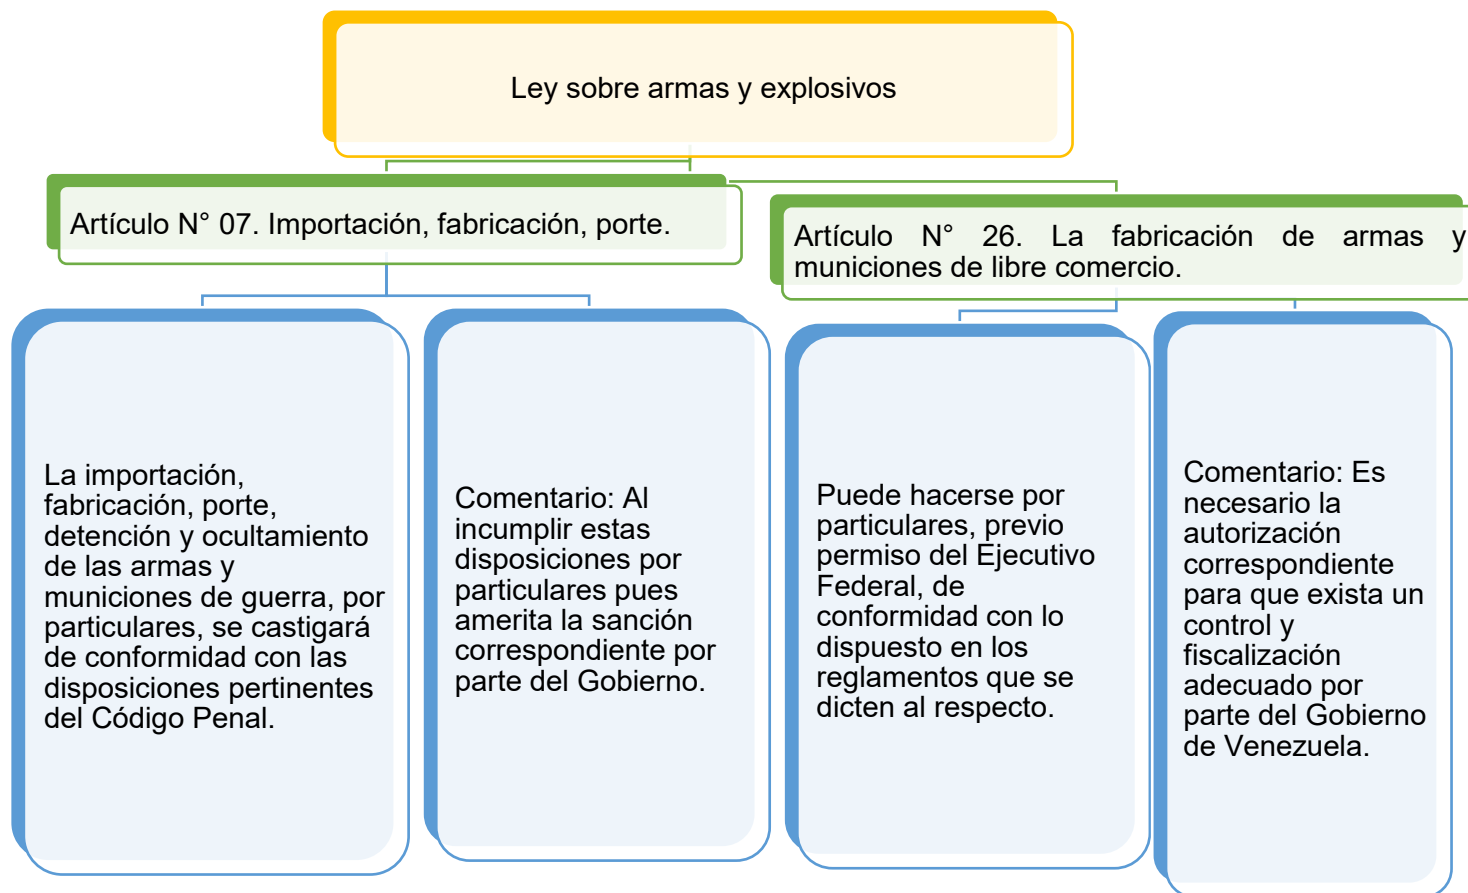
Ley sobre armas y explosivos

Artículo N° 07. Importación, fabricación, porte.

Artículo N° 26. La fabricación de armas y municiones de libre comercio.

La importación, fabricación, porte, detención y ocultamiento de las armas y municiones de guerra, por particulares, se castigará de conformidad con las disposiciones pertinentes del Código Penal.

Comentario: Al incumplir estas disposiciones por particulares pues amerita la sanción correspondiente por parte del Gobierno.

Puede hacerse por particulares, previo permiso del Ejecutivo Federal, de conformidad con lo dispuesto en los reglamentos que se dicten al respecto.

Comentario: Es necesario la autorización correspondiente para que exista un control y fiscalización adecuado por parte del Gobierno de Venezuela.